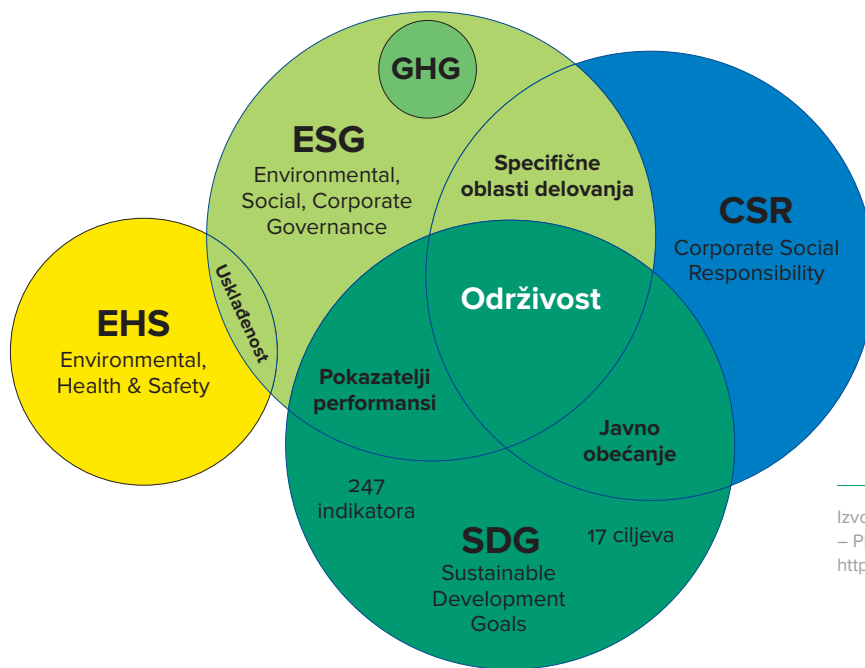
GHG

ESG
Environmental, Social, Corporate Governance

Specifične oblasti delovanja

CSR
Corporate Social Responsibility

EHS
Environmental, Health & Safety

Usklađenost

Održivost

Pokazatelji performansi

Javno obećanje

247 indikatora

SDG
Sustainable Development Goals

17 ciljeva

Izv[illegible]
– P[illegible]
http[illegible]